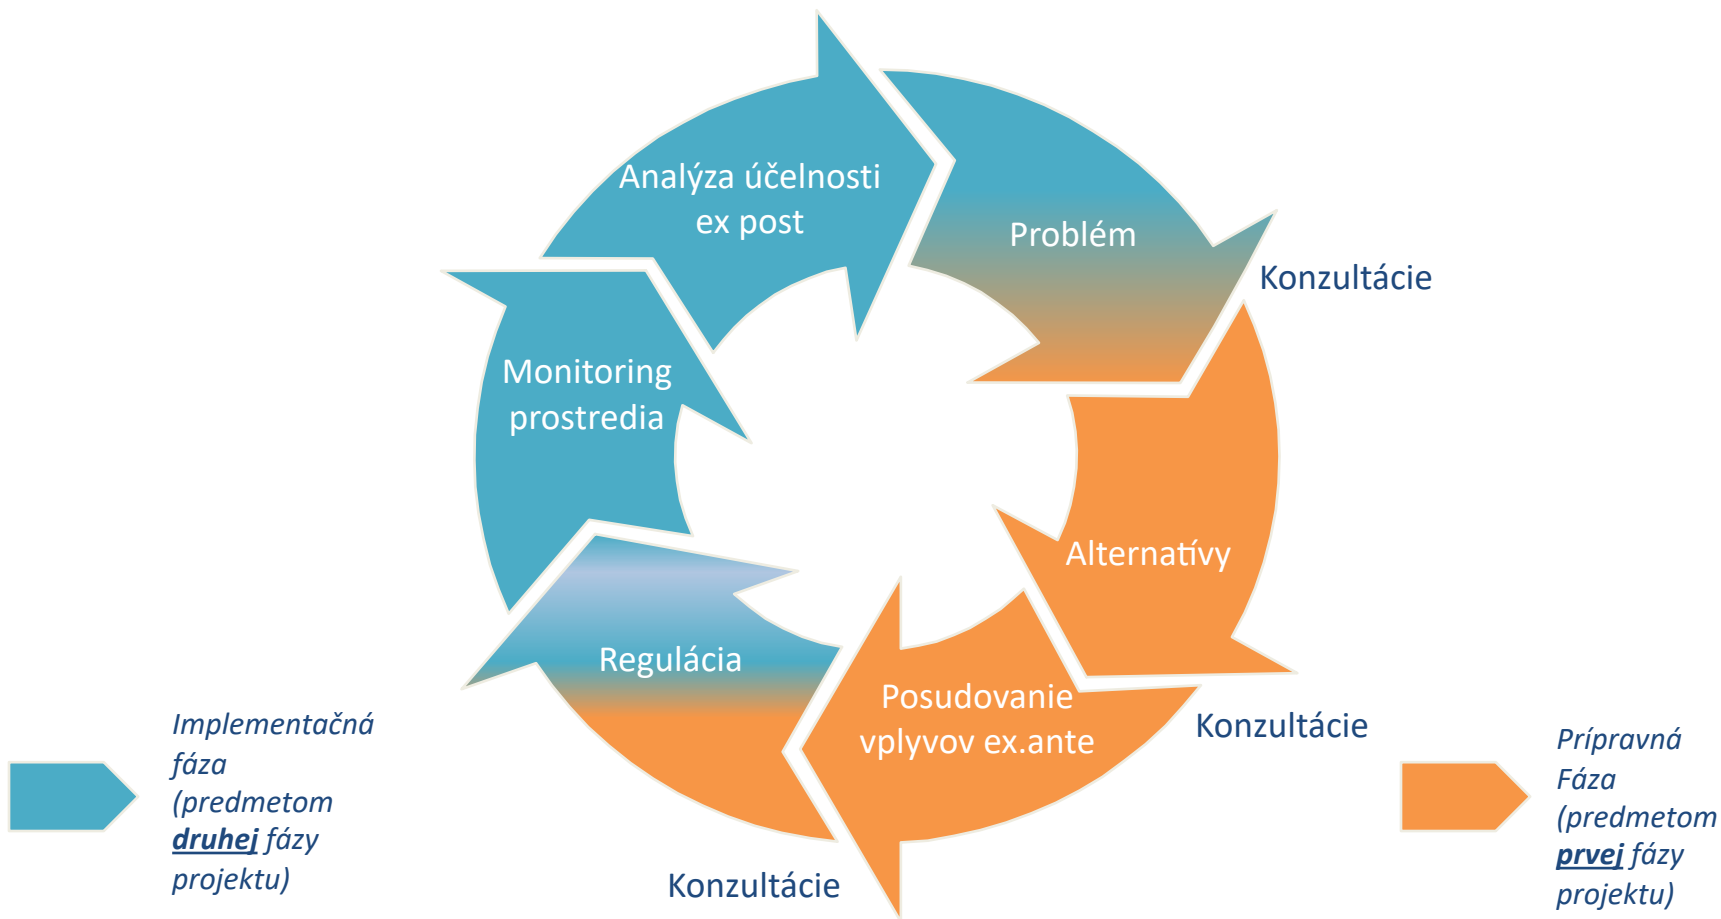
Analýza účelnosti ex post

Problém

Konzultácie

Monitoring prostredia

Alternatívy

Regulácia

Posudovanie vplyvov ex.ante

Konzultácie

Konzultácie

Implementačná fáza (predmetom druhej fázy projektu)

Prípravná Fáza (predmetom prvej fázy projektu)